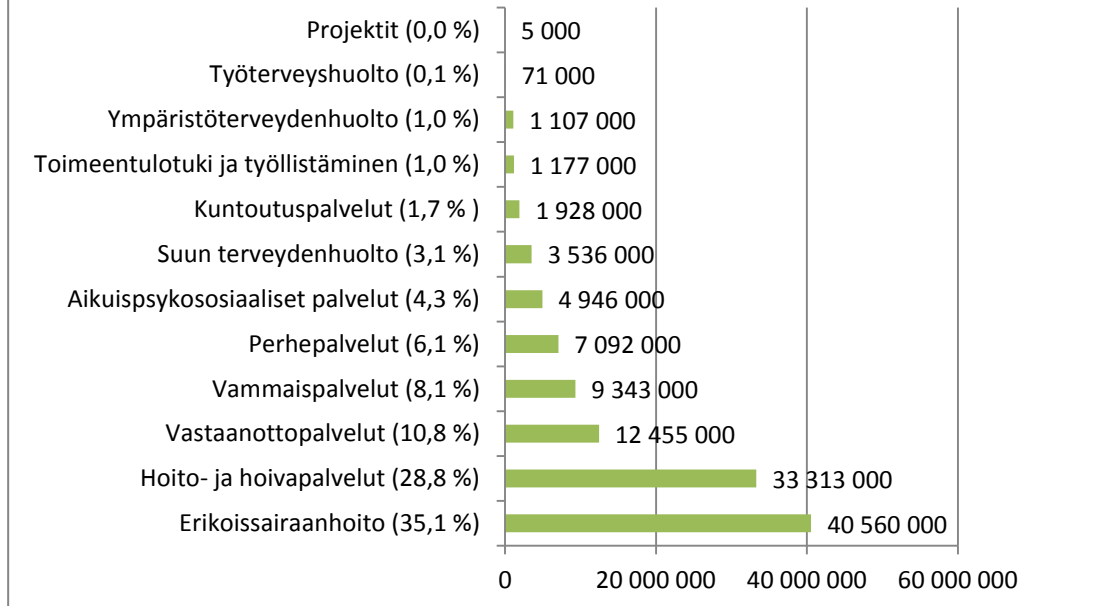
Projektit (0,0 %) 5 000
Työterveyshuolto (0,1 %) 71 000
Ympäristöterveydenhuolto (1,0 %) 1 107 000
Toimeentulotuki ja työllistäminen (1,0 %) 1 177 000
Kuntoutuspalvelut (1,7 % ) 1 928 000
Suun terveydenhuolto (3,1 %) 3 536 000
Aikuispsykososiaaliset palvelut (4,3 %) 4 946 000
Perhepalvelut (6,1 %) 7 092 000
Vammaispalvelut (8,1 %) 9 343 000
Vastaanottopalvelut (10,8 %) 12 455 000
Hoito- ja hoivapalvelut (28,8 %) 33 313 000
Erikoissairaanhoito (35,1 %) 40 560 000

0 20 000 000 40 000 000 60 000 000